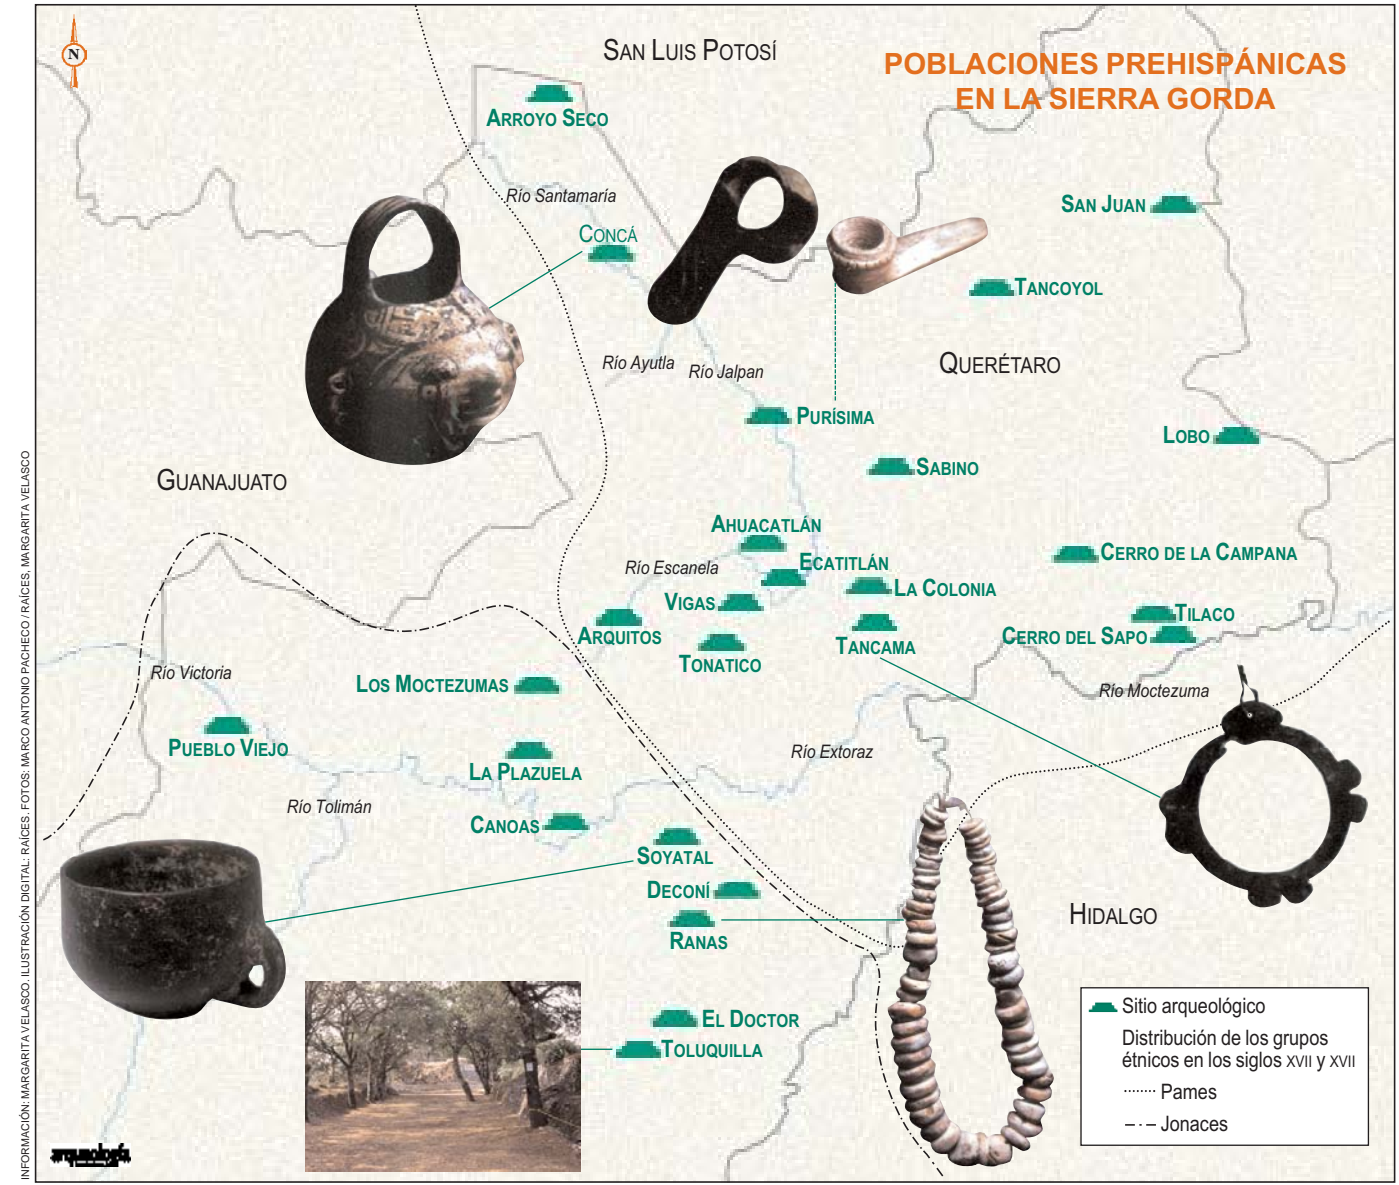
N

San Luis Potosí

POBLACIONES PREHISPÁNICAS EN LA SIERRA GORDA

Arroyo Seco

Río Santamaría

Concá

San Juan

Tancoyol

Río Ayutla

Río Jalpan

Querétaro

Purísima

Lobo

Sabino

Guanajuato

Ahuacatlán

Ecatitlán

Cerro de la Campana

Río Escanela

La Colonia

Vigas

Tilaco

Arquitos

Tancama

Cerro del Sapo

Tonatico

Río Victoria

Los Moctezumas

Río Moctezuma

Pueblo Viejo

La Plazuela

Río Extoraz

Río Tolimán

Canoas

Soyatal

Deconí

Hidalgo

Ranas

Sitio arqueológico

Distribución de los grupos étnicos en los siglos XVII y XVII

Pames

Jonaces

El Doctor

Toluquilla

arqueología

INFORMACIÓN: MARGARITA VELASCO. ILUSTRACIÓN DIGITAL: RAÍCES. FOTOS: MARCO ANTONIO PACHECO / RAÍCES. MARGARITA VELASCO